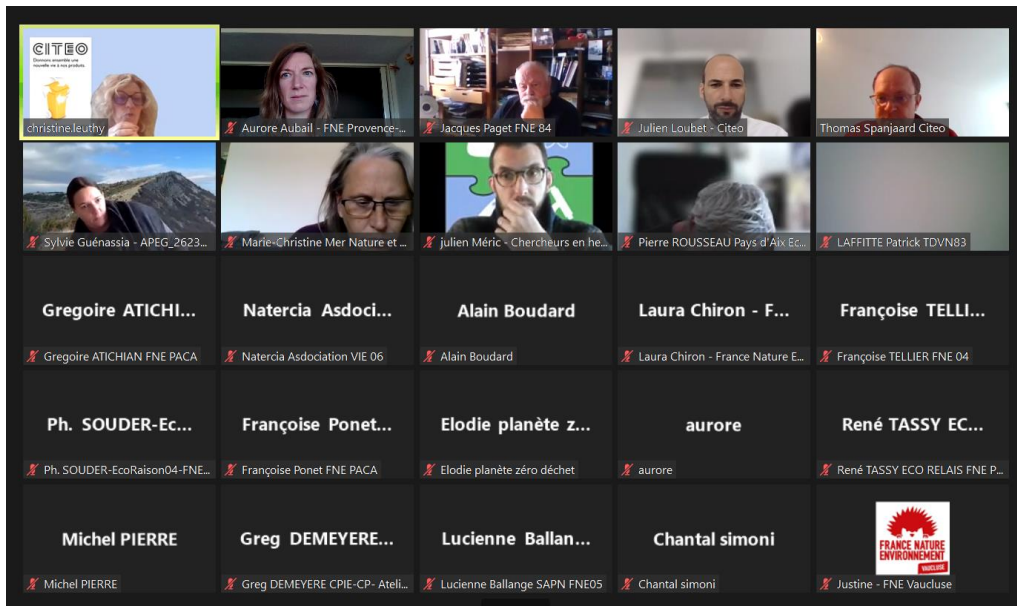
CITEO
Donnons ensemble une nouvelle vie à vos produits
christine.leuthy

Aurore Aubail - FNE Provence-...

Jacques Paget FNE 84

Julien Loubet - Citeo

Thomas Spanjaard Citeo

Sylvie Guénassia - APEG_2623...

Marie-Christine Mer Nature et ...

julien Méric - Chercheurs en he...

Pierre ROUSSEAU Pays d'Aix Ec...

LAFFITTE Patrick TDVN83

Gregoire ATICHI...
Gregoire ATICHIAN FNE PACA

Natercia Asdoci...
Natercia Asdociation VIE 06

Alain Boudard
Alain Boudard

Laura Chiron - F...
Laura Chiron - France Nature E...

Françoise TELLI...
Françoise TELLIER FNE 04

Ph. SOUDER-Ec...
Ph. SOUDER-EcoRaison04-FNE...

Françoise Ponet...
Françoise Ponet FNE PACA

Elodie planète z...
Elodie planète zéro déchet

aurore
aurore

René TASSY EC...
René TASSY ECO RELAIS FNE P...

Michel PIERRE
Michel PIERRE

Greg DEMEYERE...
Greg DEMEYERE CPIE-CP- Ateli...

Lucienne Ballan...
Lucienne Ballange SAPN FNE05

Chantal simoni
Chantal simoni

FRANCE NATURE ENVIRONNEMENT VAUCLUSE
Justine - FNE Vaucluse